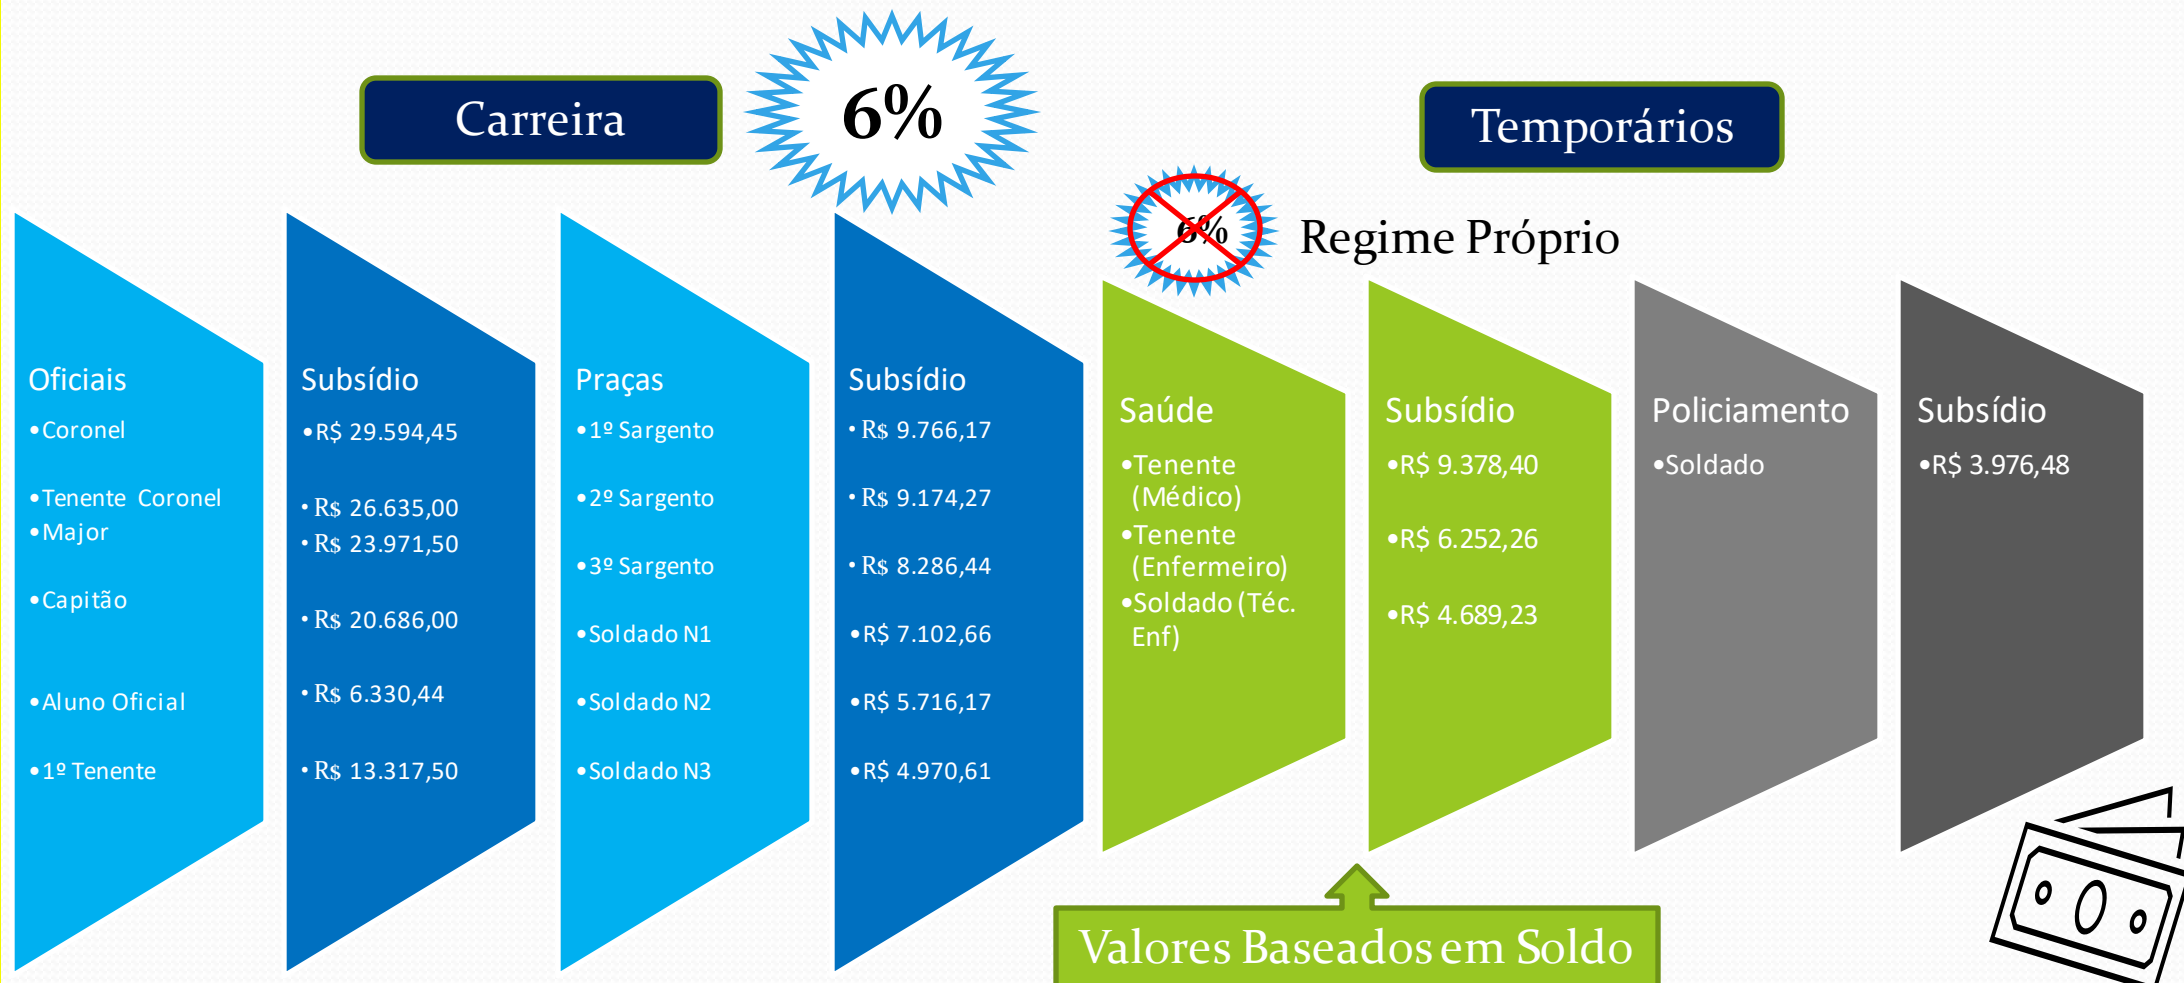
Carreira

6%

Temporários

6%

Regime Próprio

Oficiais
•Coronel
•Tenente Coronel
•Major
•Capitão
•Aluno Oficial
•1º Tenente

Subsídio
•R$ 29.594,45
•R$ 26.635,00
•R$ 23.971,50
•R$ 20.686,00
•R$ 6.330,44
•R$ 13.317,50

Praças
•1º Sargento
•2º Sargento
•3º Sargento
•Soldado N1
•Soldado N2
•Soldado N3

Subsídio
•R$ 9.766,17
•R$ 9.174,27
•R$ 8.286,44
•R$ 7.102,66
•R$ 5.716,17
•R$ 4.970,61

Saúde
•Tenente (Médico)
•Tenente (Enfermeiro)
•Soldado (Téc. Enf)

Subsídio
•R$ 9.378,40
•R$ 6.252,26
•R$ 4.689,23

Policiamento
•Soldado

Subsídio
•R$ 3.976,48

Valores Baseados em Soldo